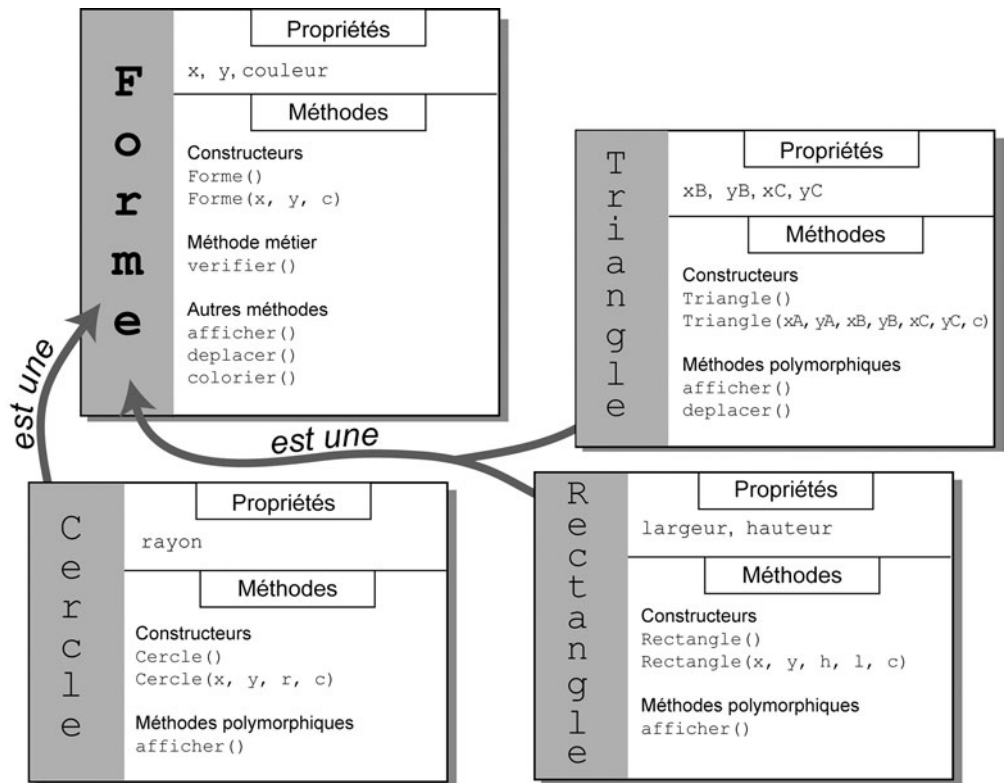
Forme

Propriétés

x, y, couleur

Méthodes

Constructeurs
Forme()
Forme(x, y, c)

Méthode métier
verifier()

Autres méthodes
afficher()
deplacer()
colorier()

Triangle

Propriétés

xB, yB, xC, yC

Méthodes

Constructeurs
Triangle()
Triangle(xA, yA, xB, yB, xC, yC, c)

Méthodes polymorphiques
afficher()
deplacer()

est une

est une

Cercle

Propriétés

rayon

Méthodes

Constructeurs
Cercle()
Cercle(x, y, r, c)

Méthodes polymorphiques
afficher()

Rectangle

Propriétés

largeur, hauteur

Méthodes

Constructeurs
Rectangle()
Rectangle(x, y, h, l, c)

Méthodes polymorphiques
afficher()